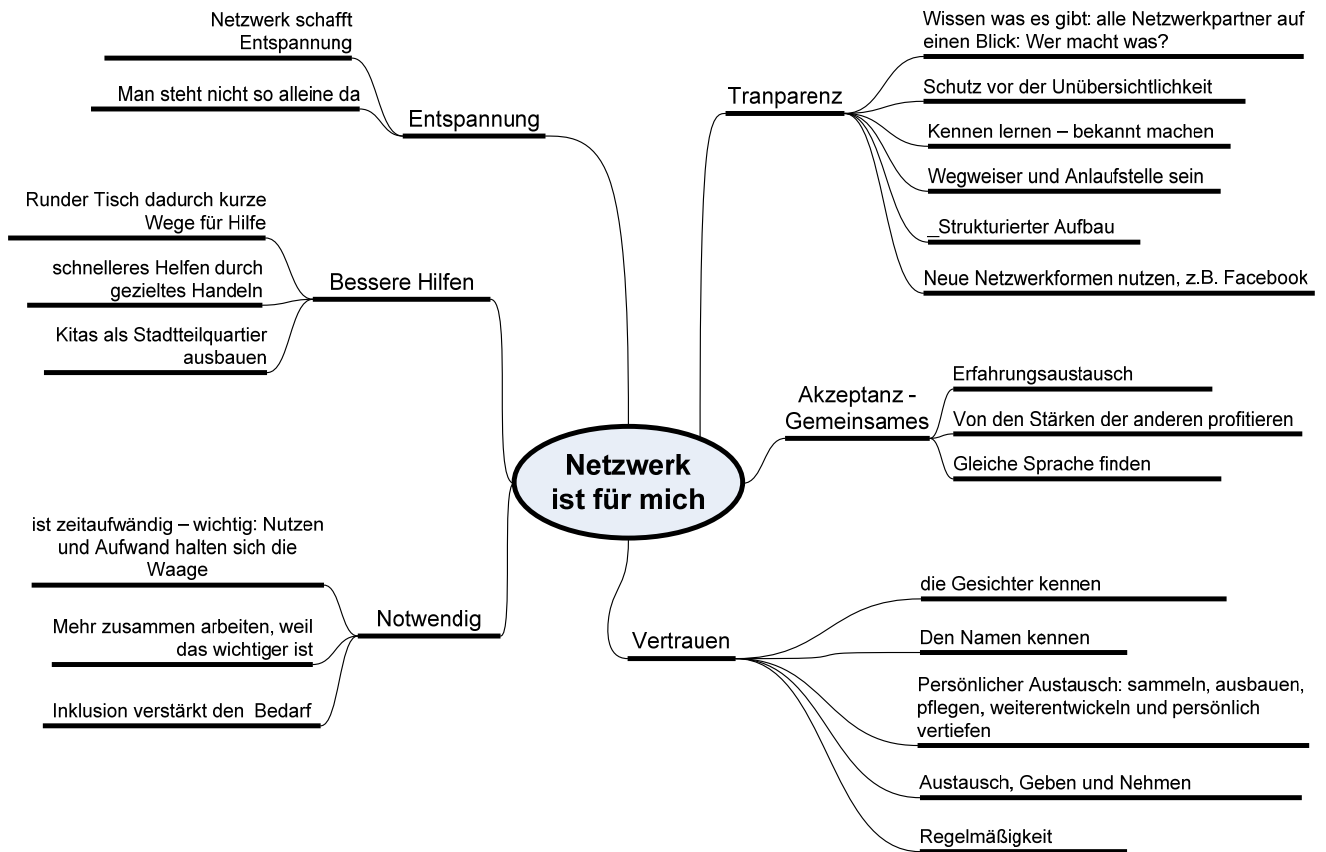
Netzwerk ist für mich

Entspannung

Netzwerk schafft Entspannung

Man steht nicht so alleine da

Bessere Hilfen

Runder Tisch dadurch kurze Wege für Hilfe

schnelleres Helfen durch gezieltes Handeln

Kitas als Stadtteilquartier ausbauen

Notwendig

ist zeitaufwändig – wichtig: Nutzen und Aufwand halten sich die Waage

Mehr zusammen arbeiten, weil das wichtiger ist

Inklusion verstärkt den Bedarf

Tranparenz

Wissen was es gibt: alle Netzwerkpartner auf einen Blick: Wer macht was?

Schutz vor der Unübersichtlichkeit

Kennen lernen – bekannt machen

Wegweiser und Anlaufstelle sein

_Strukturierter Aufbau

Neue Netzwerkformen nutzen, z.B. Facebook

Akzeptanz - Gemeinsames

Erfahrungsaustausch

Von den Stärken der anderen profitieren

Gleiche Sprache finden

Vertrauen

die Gesichter kennen

Den Namen kennen

Persönlicher Austausch: sammeln, ausbauen, pflegen, weiterentwickeln und persönlich vertiefen

Austausch, Geben und Nehmen

Regelmäßigkeit